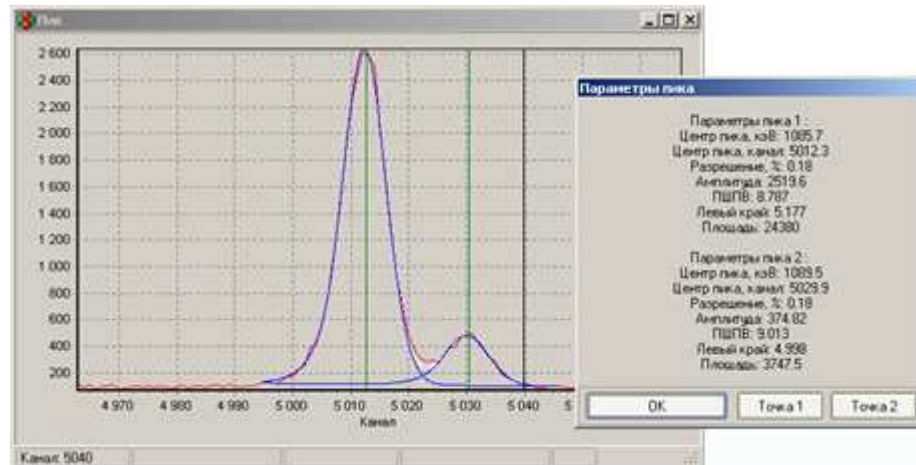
Пик

2 600
2 400
2 200
2 000
1 800
1 600
1 400
1 200
1 000
800
600
400
200

4 970 4 980 4 990 5 000 5 010 5 020 5 030 5 040 5

Канал

Канал: 5040

Параметры пика

Параметры пика 1 :
Центр пика, кэВ: 1085.7
Центр пика, канал: 5012.3
Разрешение, %: 0.18
Амплитуда: 2519.6
ПШПВ: 8.787
Левый край: 5.177
Площадь: 24380

Параметры пика 2 :
Центр пика, кэВ: 1089.5
Центр пика, канал: 5029.9
Разрешение, %: 0.18
Амплитуда: 374.82
ПШПВ: 9.013
Левый край: 4.998
Площадь: 3747.5

OK
Точка 1
Точка 2